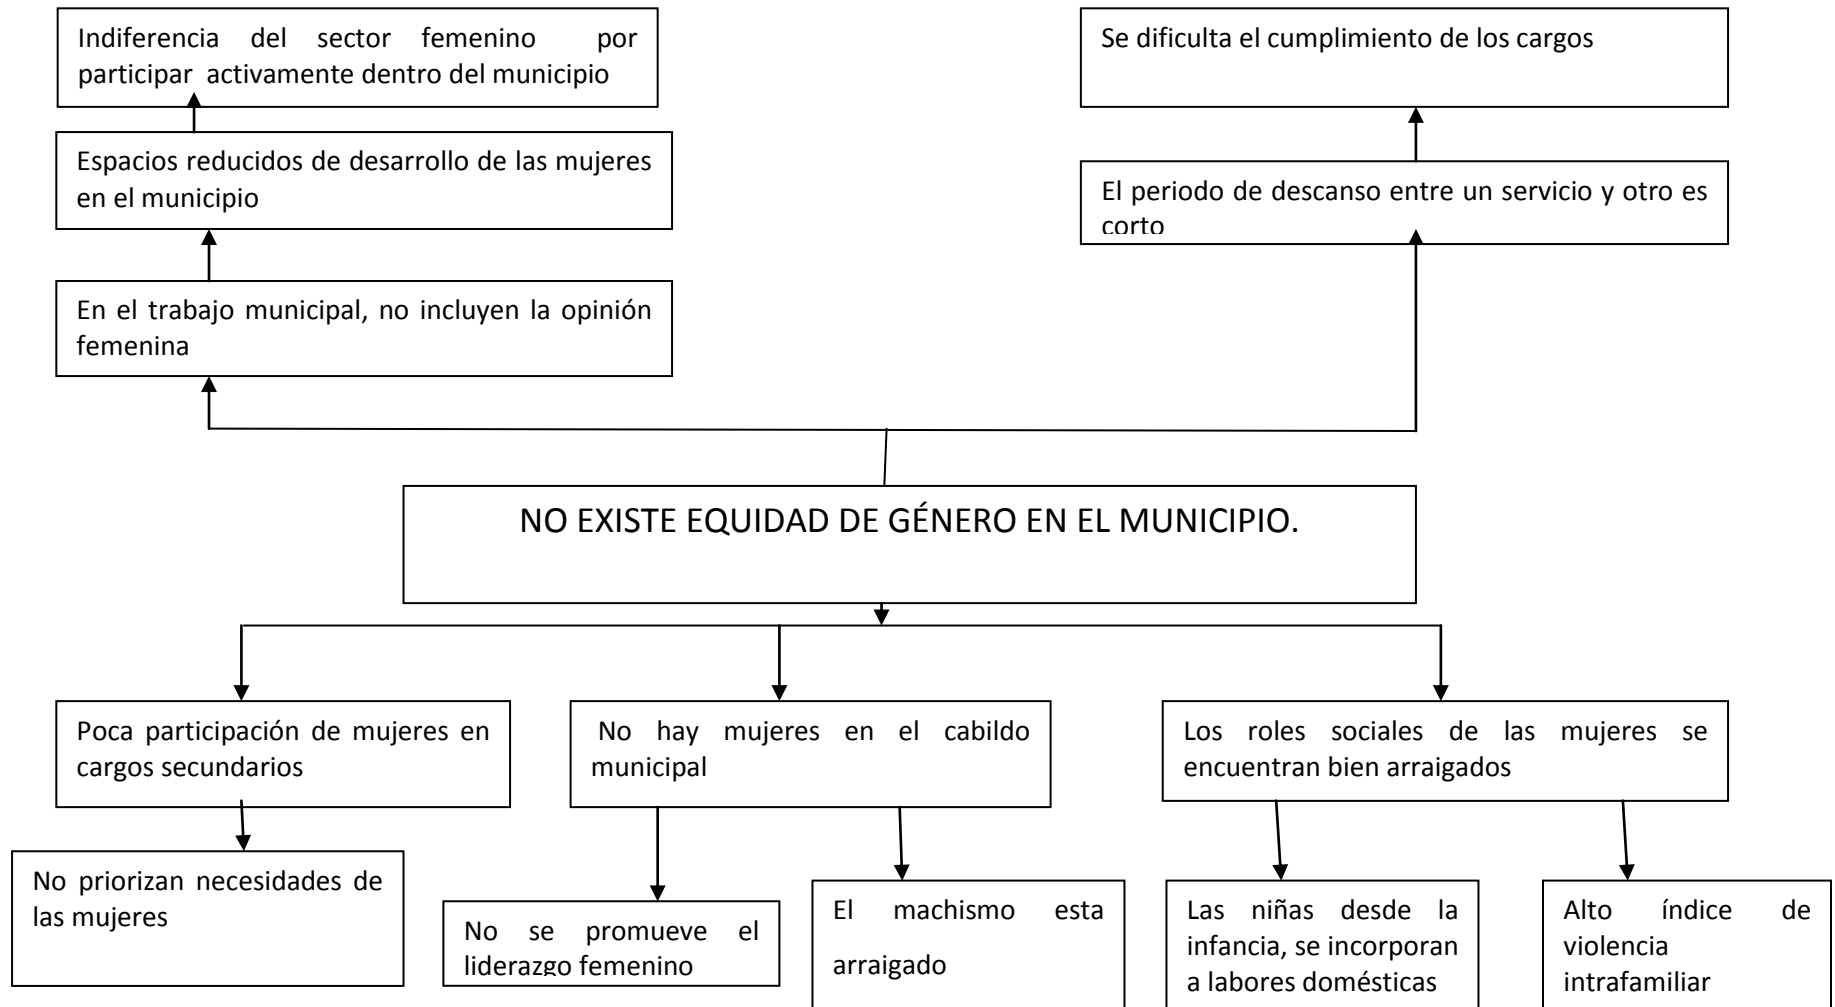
Indiferencia del sector femenino por participar activamente dentro del municipio

Se dificulta el cumplimiento de los cargos

Espacios reducidos de desarrollo de las mujeres en el municipio

El periodo de descanso entre un servicio y otro es corto

En el trabajo municipal, no incluyen la opinión femenina

NO EXISTE EQUIDAD DE GÉNERO EN EL MUNICIPIO.

Poca participación de mujeres en cargos secundarios

No hay mujeres en el cabildo municipal

Los roles sociales de las mujeres se encuentran bien arraigados

No priorizan necesidades de las mujeres

No se promueve el liderazgo femenino

El machismo esta arraigado

Las niñas desde la infancia, se incorporan a labores domésticas

Alto índice de violencia intrafamiliar